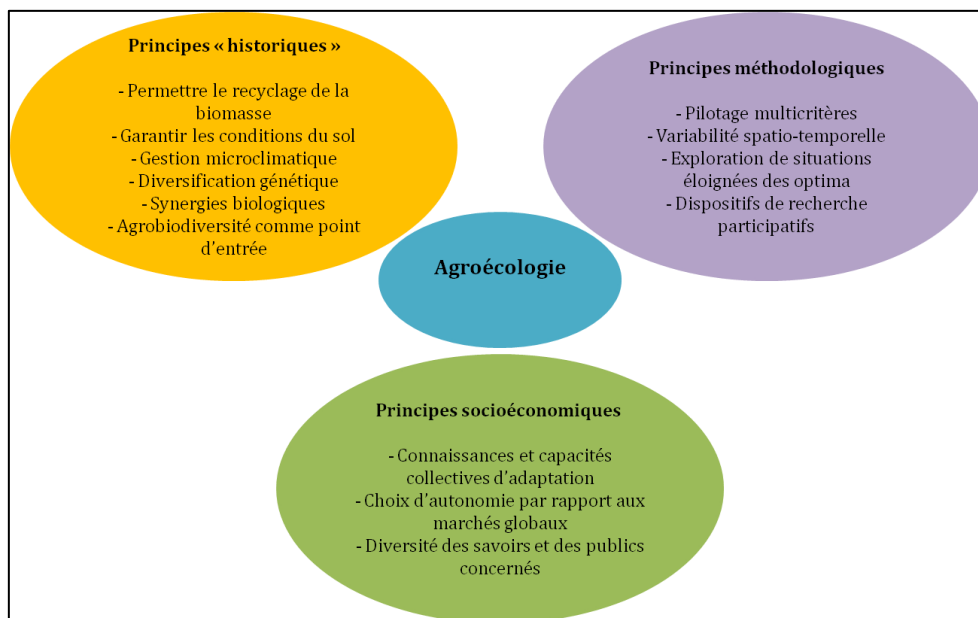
Principes « historiques »

- Permettre le recyclage de la biomasse
- Garantir les conditions du sol
- Gestion microclimatique
- Diversification génétique
- Synergies biologiques
- Agrobiodiversité comme point d'entrée

Principes méthodologiques

- Pilotage multicritères
- Variabilité spatio-temporelle
- Exploration de situations éloignées des optima
- Dispositifs de recherche participatifs

Agroécologie

Principes socioéconomiques

- Connaissances et capacités collectives d'adaptation
- Choix d'autonomie par rapport aux marchés globaux
- Diversité des savoirs et des publics concernés